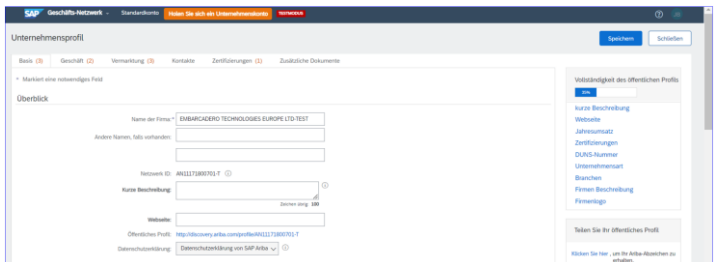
SAP Geschäfts-Netzwerk Standardkonto Holen Sie sich ein Unternehmenskonto TESTMODUS

Unternehmensprofil

Speichern Schließen

Basis (3) Geschäft (2) Vermarktung (3) Kontakte Zertifizierungen (1) Zusätzliche Dokumente

* Markiert eine notwendiges Feld

Überblick

Name der Firma: * EMBARCADERO TECHNOLOGIES EUROPE LTD-TEST

Andere Namen, falls vorhanden:

Netzwerk ID: AN11171800701-T

Kurze Beschreibung:

Zeichen übrig: 100

Webseite:

Öffentliches Profil: http://discovery.ariba.com/profile/AN11171800701-T

Datenschutzerklärung: Datenschutzerklärung von SAP Ariba

Vollständigkeit des öffentlichen Profils

15%

kurze Beschreibung
Webseite
Jahresumsatz
Zertifizierungen
DUNS-Nummer
Unternehmensart
Branchen
Firmen Beschreibung
Firmenlogo

Teilen Sie Ihr öffentliches Profil

Klicken Sie hier, um Ihr Ariba-Abzeichen zu erhalten.